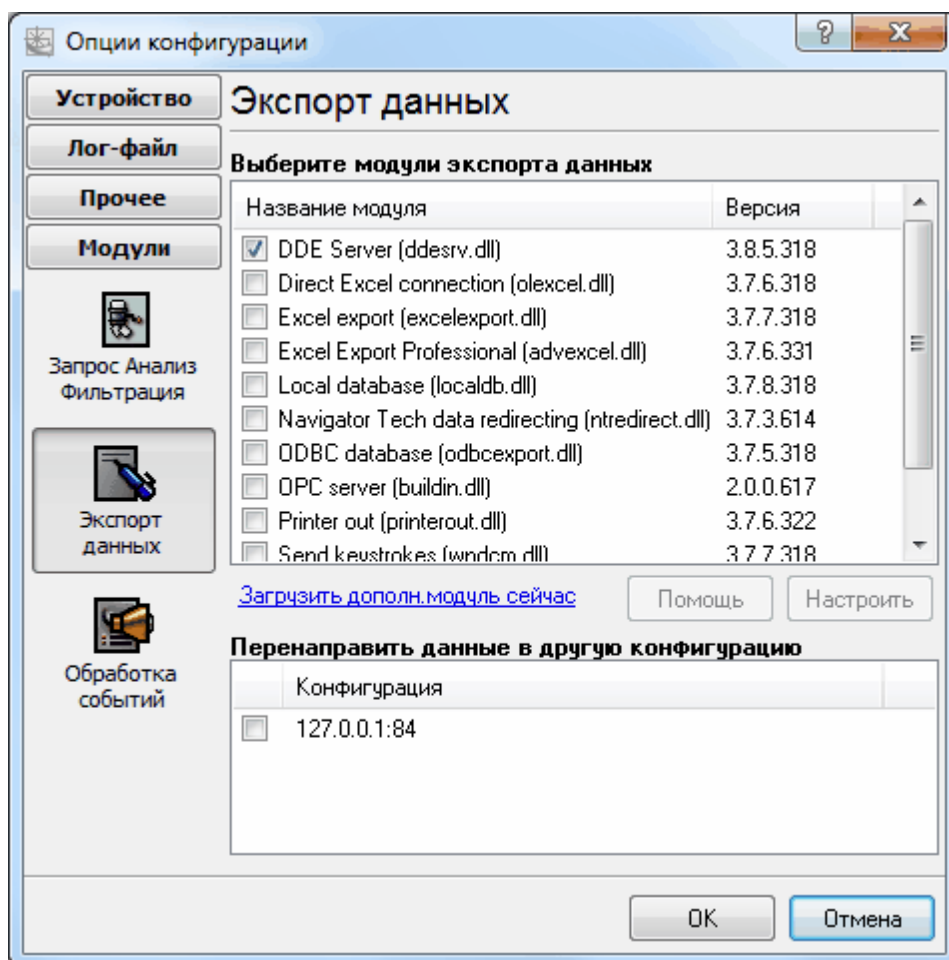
Опции конфигурации

?

X

Устройство

Лог-файл

Прочее

Модули

Запрос Анализ Фильтрация

Экспорт данных

Обработка событий

Экспорт данных

Выберите модули экспорта данных

| Название модуля | Версия |
|---|---|
| DDE Server (ddesrv.dll) | 3.8.5.318 |
| Direct Excel connection (olexcel.dll) | 3.7.6.318 |
| Excel export (excelexport.dll) | 3.7.7.318 |
| Excel Export Professional (advexcel.dll) | 3.7.6.331 |
| Local database (localdb.dll) | 3.7.8.318 |
| Navigator Tech data redirecting (ntredirect.dll) | 3.7.3.614 |
| ODBC database (odbcexport.dll) | 3.7.5.318 |
| OPC server (buildin.dll) | 2.0.0.617 |
| Printer out (printerout.dll) | 3.7.6.322 |
| Send keystrokes (wndcm.dll) | 3.7.7.318 |

Загрузить дополн.модуль сейчас

Помощь

Настроить

Перенаправить данные в другую конфигурацию

| Конфигурация |
|---|
| 127.0.0.1:84 |

OK

Отмена